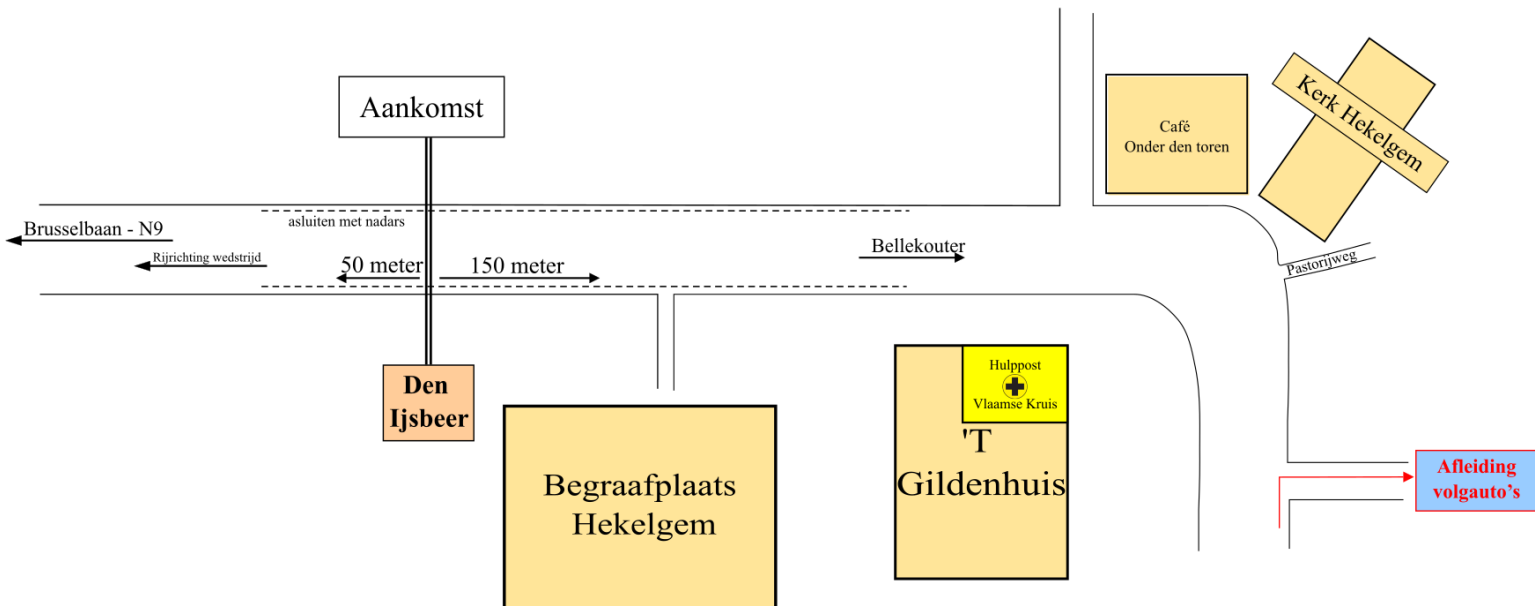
Aankomst

Café
Onder den toren

Kerk Hekelgem

asluiten met nadars

Brusselbaan - N9

Rijrichting wedstrijd

50 meter

150 meter

Bellekouter

Pastorijweg

Den Ijsbeer

Hulppost
Vlaamse Kruis

'T Gildenhuis

Begraafplaats Hekelgem

Afleiding volgauto's